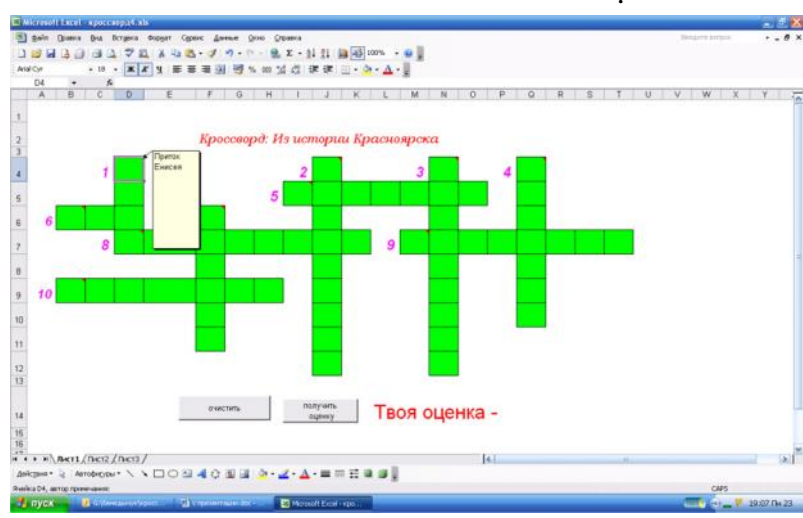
Microsoft Excel - кроссворд4.xls

Файл Правка Вид Вставка Формат Сервис Данные Окно Справка

Введите вопрос

100%

Arial Cyr 18

D4

A B C D E F G H I J K L M N O P Q R S T U V W X Y

Кроссворд: Из истории Красноярска

1 2 3 4 5 6 8 9 10

Приток Енисея

очистить

получить оценку

Твоя оценка -

Лист1 / Лист2 / Лист3

Действия Автофигуры

Ячейка D4, автор примечания:

CAPS

пуск

Microsoft Excel - кро...

19:07 Пн 23